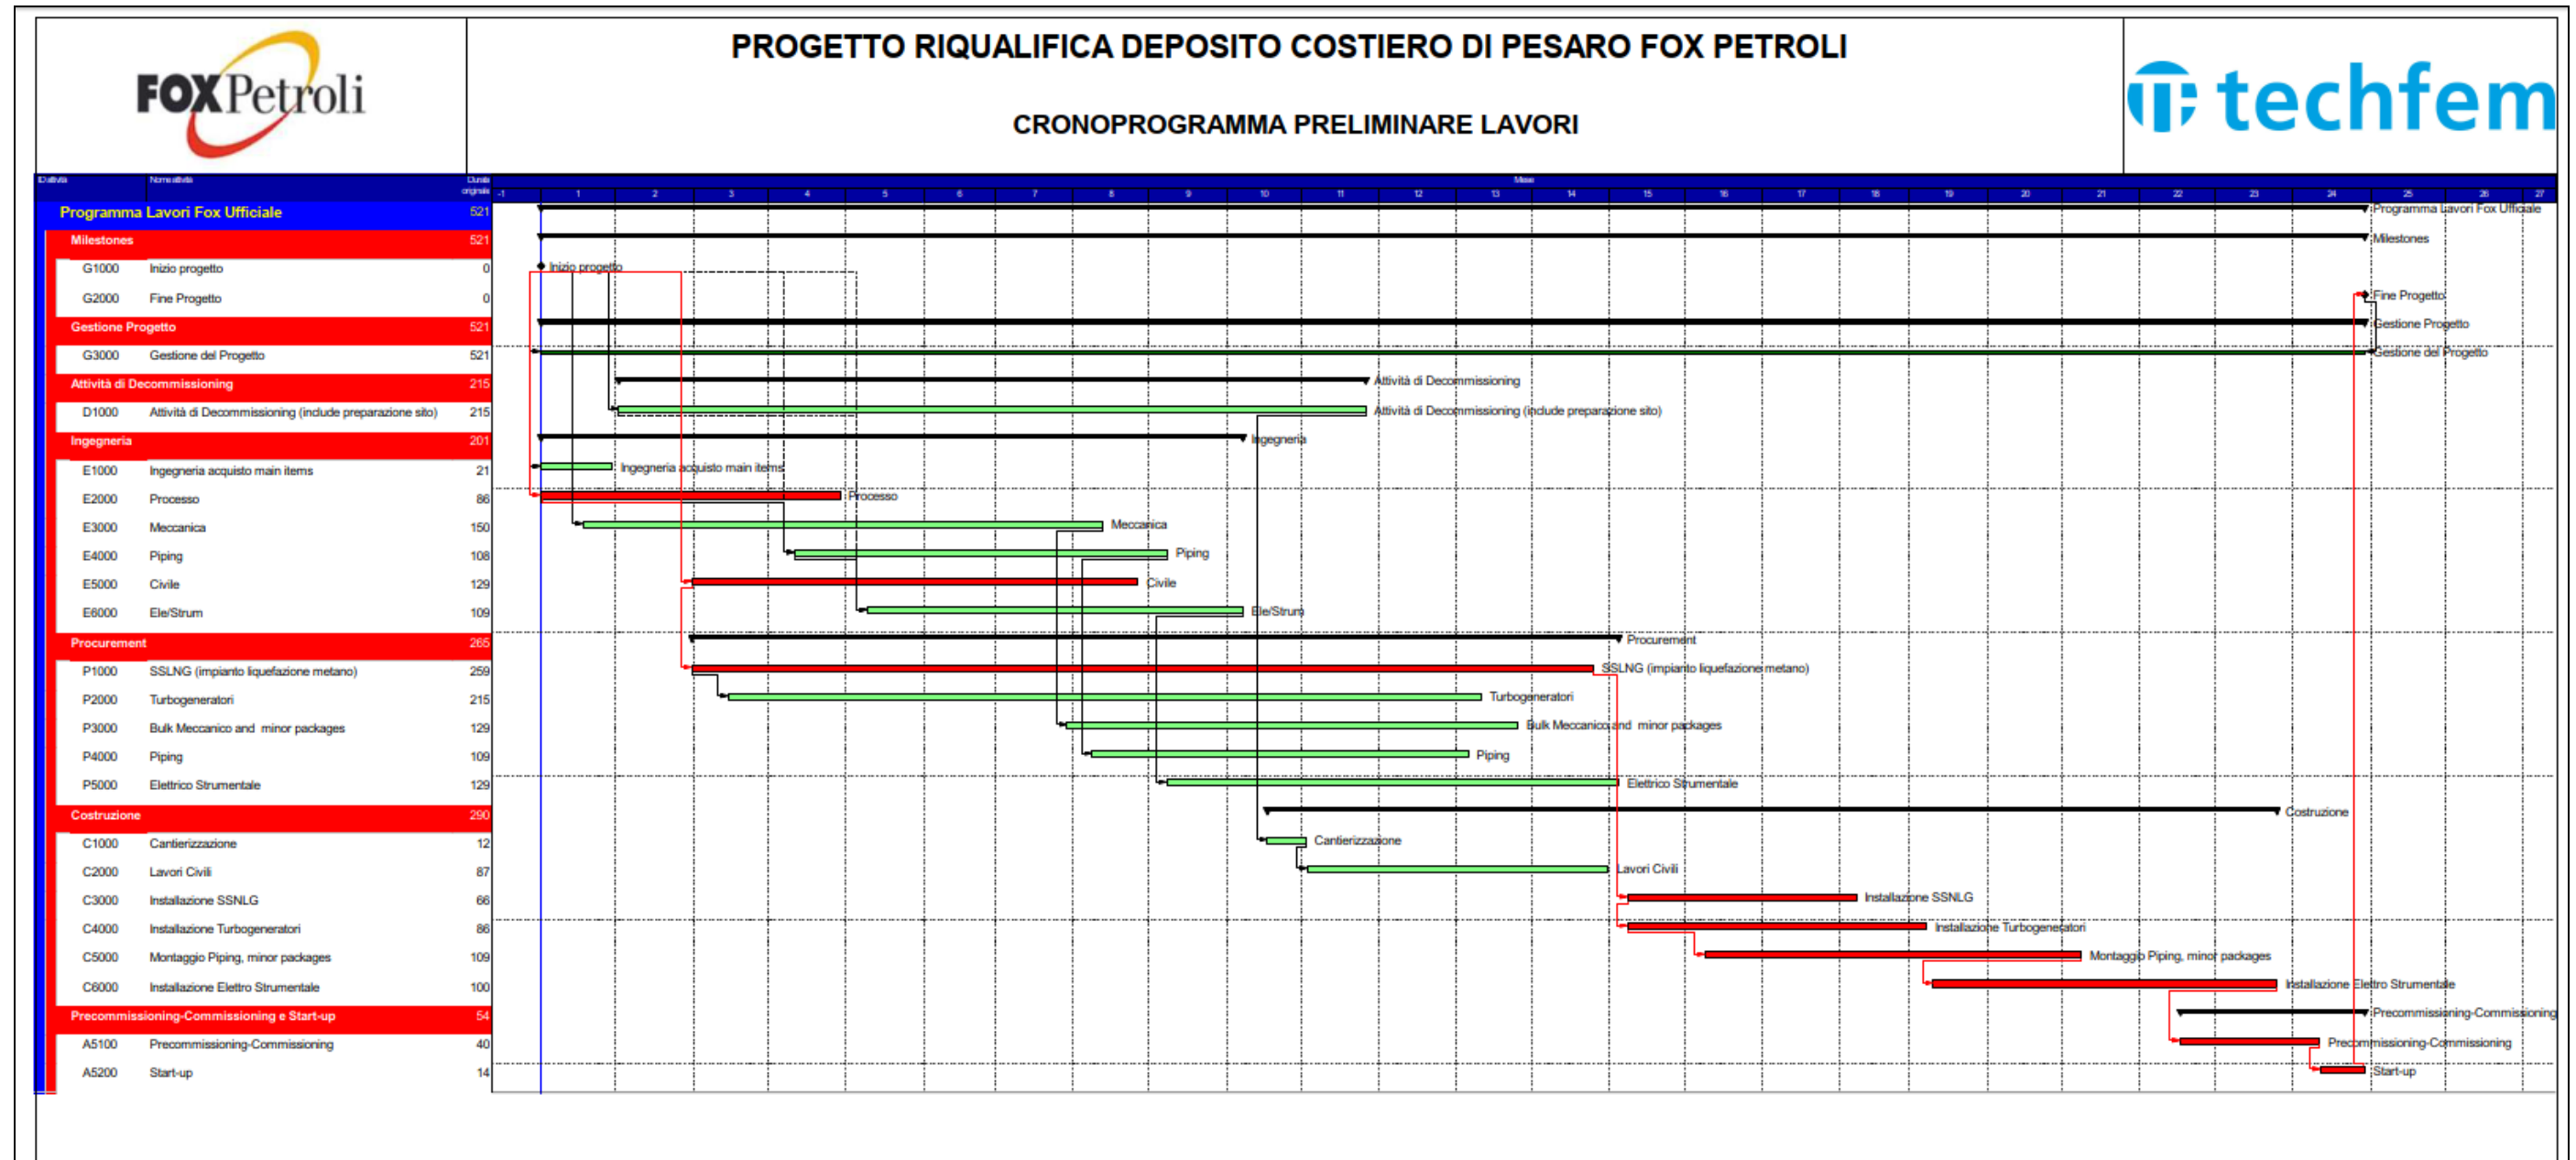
FOXPetroli

PROGETTO RIQUALIFICA DEPOSITO COSTIERO DI PESARO FOX PETROLI

CRONOPROGRAMMA PRELIMINARE LAVORI

techfem

| ID attività | Nome attività | Durata originale |
|---|---|---|
| Programma Lavori Fox Ufficiale | | 521 |
| Milestones | | 521 |
| G1000 | Inizio progetto | 0 |
| G2000 | Fine Progetto | 0 |
| Gestione Progetto | | 521 |
| G3000 | Gestione del Progetto | 521 |
| Attività di Decommissioning | | 215 |
| D1000 | Attività di Decommissioning (include preparazione sito) | 215 |
| Ingegneria | | 201 |
| E1000 | Ingegneria acquisto main items | 21 |
| E2000 | Processo | 86 |
| E3000 | Meccanica | 150 |
| E4000 | Piping | 108 |
| E5000 | Civile | 129 |
| E6000 | Ele/Strum | 109 |
| Procurement | | 265 |
| P1000 | SSLNG (impianto liquefazione metano) | 259 |
| P2000 | Turbogeneratori | 215 |
| P3000 | Bulk Meccanico and minor packages | 129 |
| P4000 | Piping | 109 |
| P5000 | Elettrico Strumentale | 129 |
| Costruzione | | 290 |
| C1000 | Cantierizzazione | 12 |
| C2000 | Lavori Civili | 87 |
| C3000 | Installazione SSNLG | 66 |
| C4000 | Installazione Turbogeneratori | 86 |
| C5000 | Montaggio Piping, minor packages | 109 |
| C6000 | Installazione Elettro Strumentale | 100 |
| Precommissioning-Commissioning e Start-up | | 54 |
| A5100 | Precommissioning-Commissioning | 40 |
| A5200 | Start-up | 14 |

Mese
-1 1 2 3 4 5 6 7 8 9 10 11 12 13 14 15 16 17 18 19 20 21 22 23 24 25 26 27

Programma Lavori Fox Ufficiale
Milestones
Inizio progetto
Fine Progetto
Gestione Progetto
Gestione del Progetto
Attività di Decommissioning
Attività di Decommissioning (include preparazione sito)
Ingegneria
Ingegneria acquisto main items
Processo
Meccanica
Piping
Civile
Ele/Strum
Procurement
SSLNG (impianto liquefazione metano)
Turbogeneratori
Bulk Meccanico and minor packages
Piping
Elettrico Strumentale
Costruzione
Cantierizzazione
Lavori Civili
Installazione SSNLG
Installazione Turbogeneratori
Montaggio Piping, minor packages
Installazione Elettro Strumentale
Precommissioning-Commissioning
Precommissioning-Commissioning
Start-up